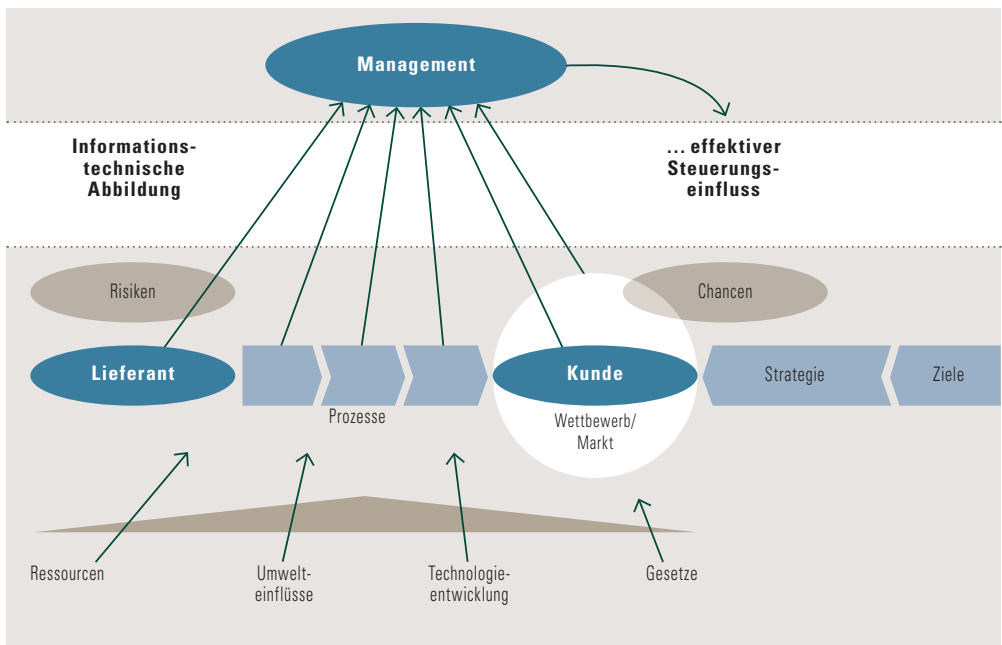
Management

Informationstechnische Abbildung

... effektiver Steuerungseinfluss

Risiken

Chancen

Lieferant

Kunde

Strategie

Ziele

Prozesse

Wettbewerb/ Markt

Ressourcen

Umwelteinflüsse

Technologieentwicklung

Gesetze